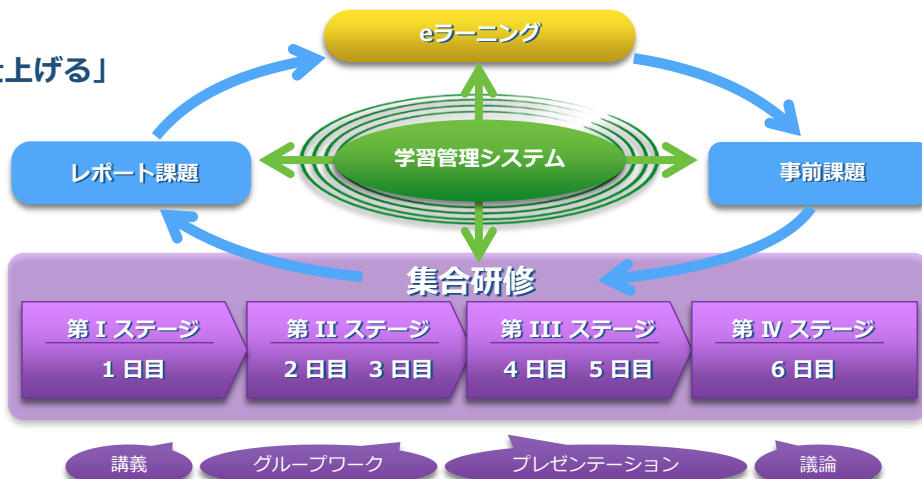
上げる」

eラーニング

レポート課題

学習管理システム

事前課題

集合研修

第 I ステージ
1 日目

第 II ステージ
2 日目　3 日目

第 III ステージ
4 日目　5 日目

第 IV ステージ
6 日目

講義

グループワーク

プレゼンテーション

議論